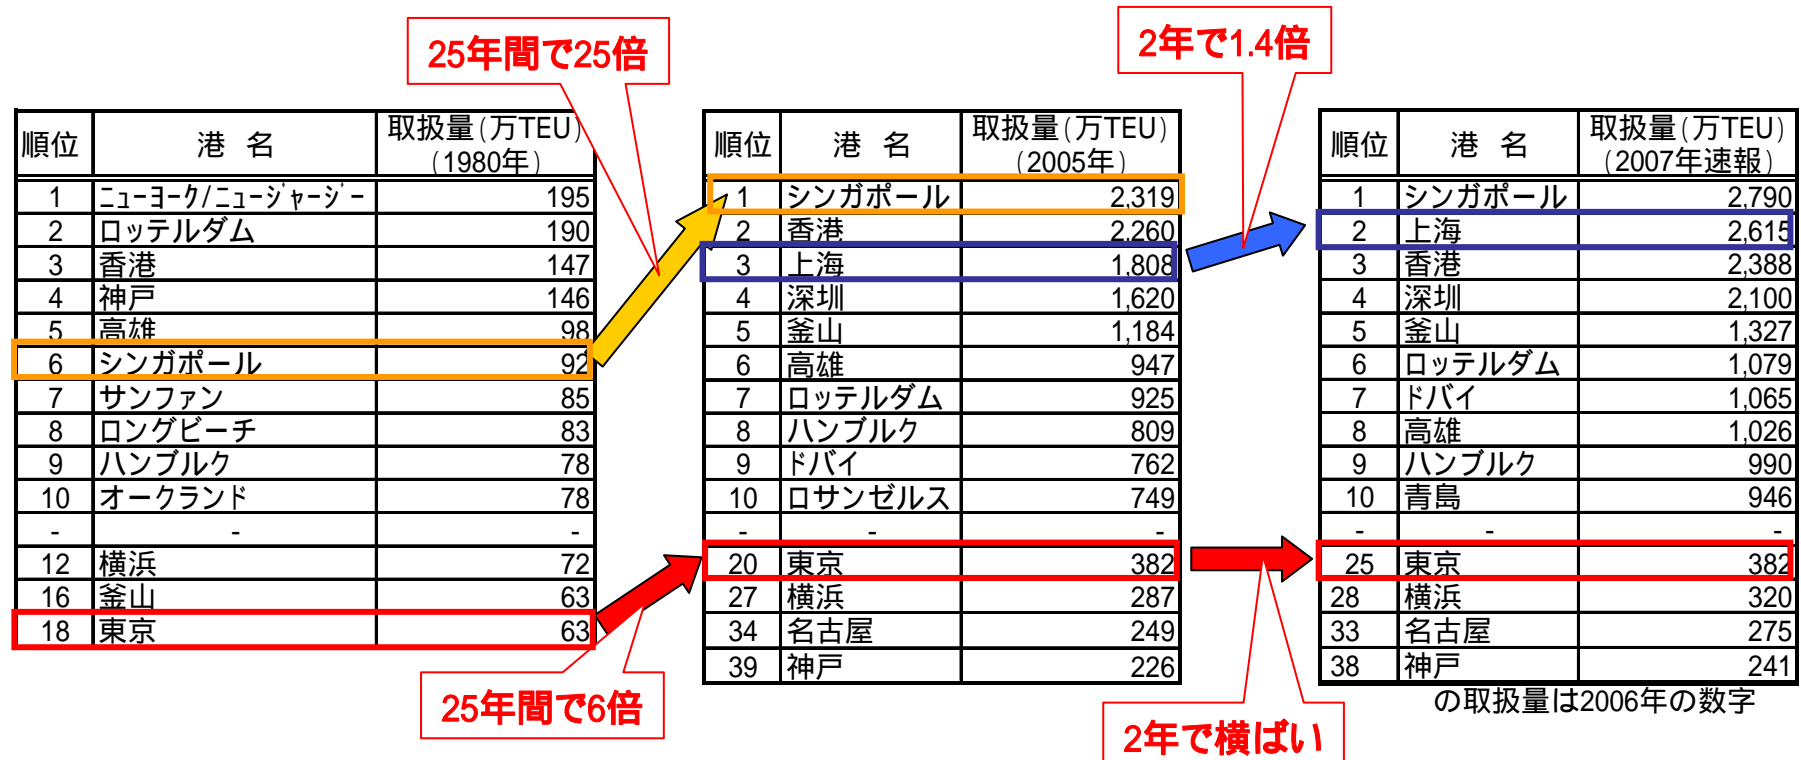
25年間で25倍

2年で1.4倍

| 順位 | 港 名 | 取扱量(万TEU)(1980年) |
|---|---|---|
| 1 | ﾆｭｰﾖｰｸ/ﾆｭｰｼﾞｬｰｼﾞｰ | 195 |
| 2 | ロッテルダム | 190 |
| 3 | 香港 | 147 |
| 4 | 神戸 | 146 |
| 5 | 高雄 | 98 |
| 6 | シンガポール | 92 |
| 7 | サンファン | 85 |
| 8 | ロングビーチ | 83 |
| 9 | ハンブルク | 78 |
| 10 | オークランド | 78 |
| - | - | - |
| 12 | 横浜 | 72 |
| 16 | 釜山 | 63 |
| 18 | 東京 | 63 |

| 順位 | 港 名 | 取扱量(万TEU)(2005年) |
|---|---|---|
| 1 | シンガポール | 2,319 |
| 2 | 香港 | 2,260 |
| 3 | 上海 | 1,808 |
| 4 | 深圳 | 1,620 |
| 5 | 釜山 | 1,184 |
| 6 | 高雄 | 947 |
| 7 | ロッテルダム | 925 |
| 8 | ハンブルク | 809 |
| 9 | ドバイ | 762 |
| 10 | ロサンゼルス | 749 |
| - | - | - |
| 20 | 東京 | 382 |
| 27 | 横浜 | 287 |
| 34 | 名古屋 | 249 |
| 39 | 神戸 | 226 |

| 順位 | 港 名 | 取扱量(万TEU)(2007年速報) |
|---|---|---|
| 1 | シンガポール | 2,790 |
| 2 | 上海 | 2,615 |
| 3 | 香港 | 2,388 |
| 4 | 深圳 | 2,100 |
| 5 | 釜山 | 1,327 |
| 6 | ロッテルダム | 1,079 |
| 7 | ドバイ | 1,065 |
| 8 | 高雄 | 1,026 |
| 9 | ハンブルク | 990 |
| 10 | 青島 | 946 |
| - | - | - |
| 25 | 東京 | 382 |
| 28 | 横浜 | 320 |
| 33 | 名古屋 | 275 |
| 38 | 神戸 | 241 |

の取扱量は2006年の数字

25年間で6倍

2年で横ばい